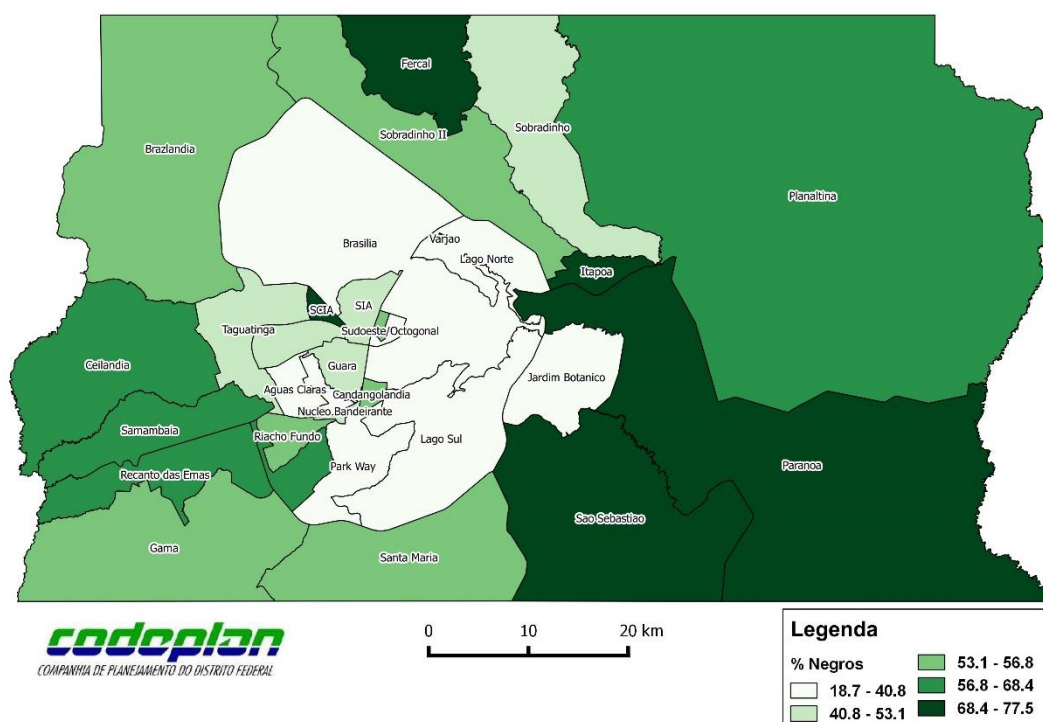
Fercal
Sobradinho
Sobradinho II
Brazlandia
Planaltina
Brasilia
Varjao
Lago Norte
Itapoa
SCIA
SIA
Taguatinga
Sudoeste/Octogonal
Ceilandia
Guara
Aguas Claras
Candangolandia
Jardim Botanico
Nucleo Bandeirante
Samambaia
Riacho Fundo
Lago Sul
Park Way
Recanto das Emas
Paranoa
Sao Sebastiao
Gama
Santa Maria

codeplan
COMPANHIA DE PLANEJAMENTO DO DISTRITO FEDERAL

0 10 20 km

Legenda
% Negros
18.7 - 40.8
40.8 - 53.1
53.1 - 56.8
56.8 - 68.4
68.4 - 77.5